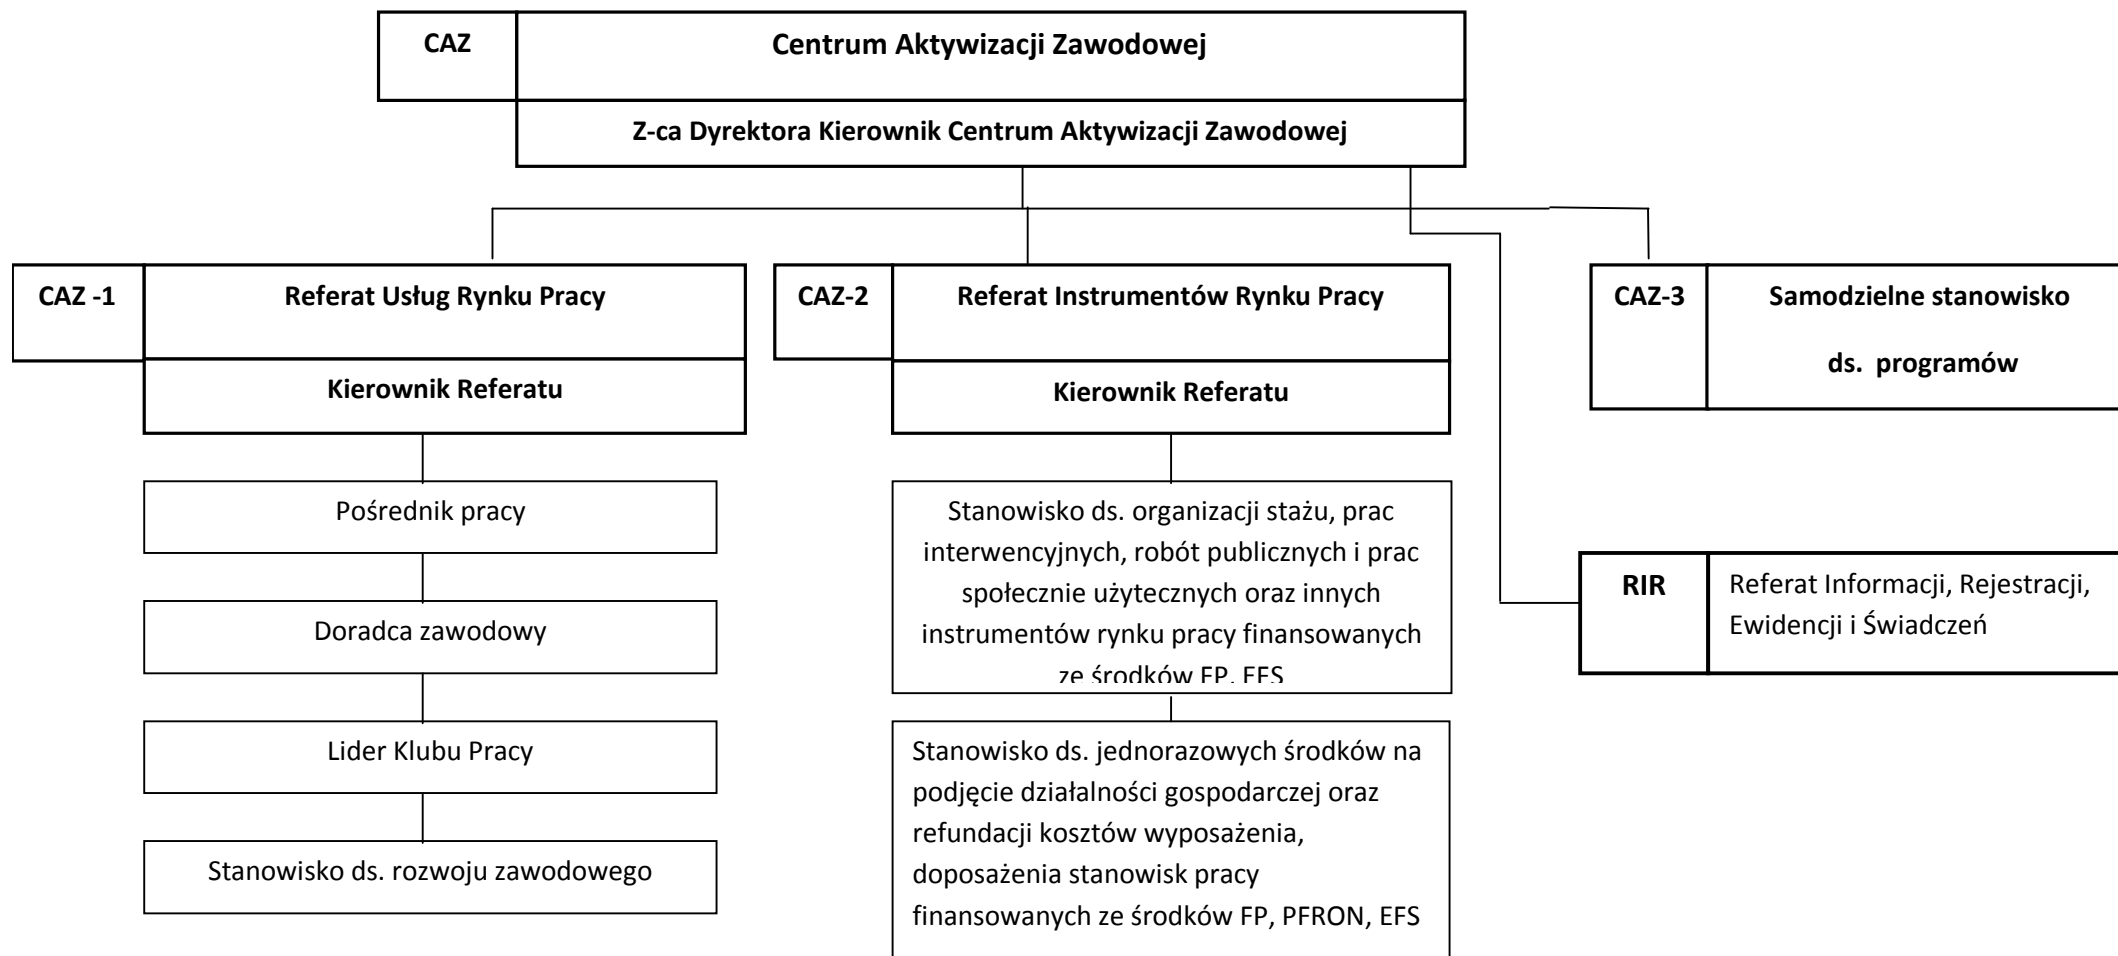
CAZ
Centrum Aktywizacji Zawodowej
Z-ca Dyrektora Kierownik Centrum Aktywizacji Zawodowej

CAZ -1
Referat Usług Rynku Pracy
Kierownik Referatu

Pośrednik pracy

Doradca zawodowy

Lider Klubu Pracy

Stanowisko ds. rozwoju zawodowego

CAZ-2
Referat Instrumentów Rynku Pracy
Kierownik Referatu

Stanowisko ds. organizacji stażu, prac interwencyjnych, robót publicznych i prac społecznie użytecznych oraz innych instrumentów rynku pracy finansowanych ze środków FP, EFS

Stanowisko ds. jednorazowych środków na podjęcie działalności gospodarczej oraz refundacji kosztów wyposażenia, doposażenia stanowisk pracy finansowanych ze środków FP, PFRON, EFS

CAZ-3
Samodzielne stanowisko ds. programów

RIR
Referat Informacji, Rejestracji, Ewidencji i Świadczeń